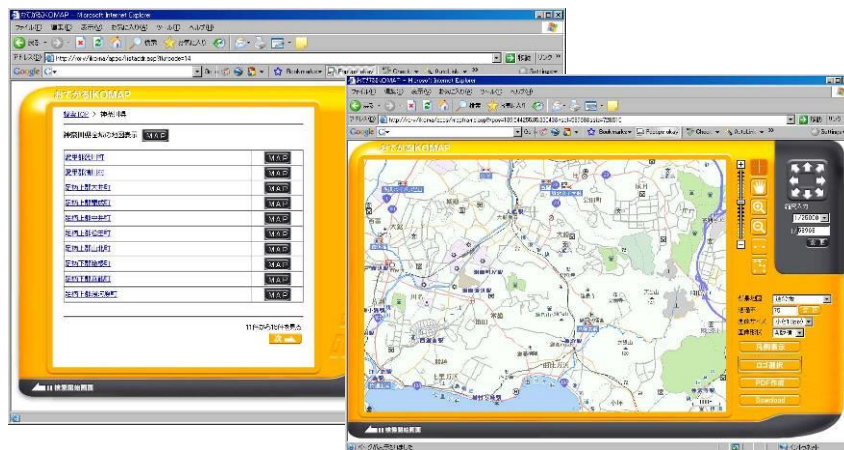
かながわiKOMAP - Microsoft Internet Explorer
ファイル(F) 編集(E) 表示(V) お気に入り(A) ツール(T) ヘルプ(H)
戻る 検索 お気に入り
アドレス(D) http://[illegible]/ikoma/apps/listaddr.asp?fil=code=14
移動 リンク
Google
Bookmarks PageRank Check AutoLink Settings

かながわiKOMAP
検索TOP > 神奈川県
神奈川県全体の地図表示 MAP

| | |
|---|---|
| 足柄上郡開成町 | MAP |
| 足柄上郡山北町 | MAP |
| 足柄上郡大井町 | MAP |
| 足柄上郡中井町 | MAP |
| 足柄上郡松田町 | MAP |
| 足柄上郡... | MAP |
| 足柄上郡... | MAP |
| 足柄下郡箱根町 | MAP |
| 足柄下郡湯河原町 | MAP |
| 足柄下郡真鶴町 | MAP |

11件中1件から11件を表示
次へ
検索開始画面

かながわiKOMAP - Microsoft Internet Explorer
ファイル(F) 編集(E) 表示(V) お気に入り(A) ツール(T) ヘルプ(H)
戻る 検索 お気に入り
アドレス(D) http://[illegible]/ikoma/apps/mapframe.asp?pos=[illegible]
移動 リンク
Google
Bookmarks PageRank Check AutoLink Settings

かながわiKOMAP
縮尺入力
1/25000
1/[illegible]
表示
対象地図
透過率
表示サイズ
重ね地図
印刷表示
面積計測
PDF作成
Download
検索開始画面
ページが表示されました
インターネット